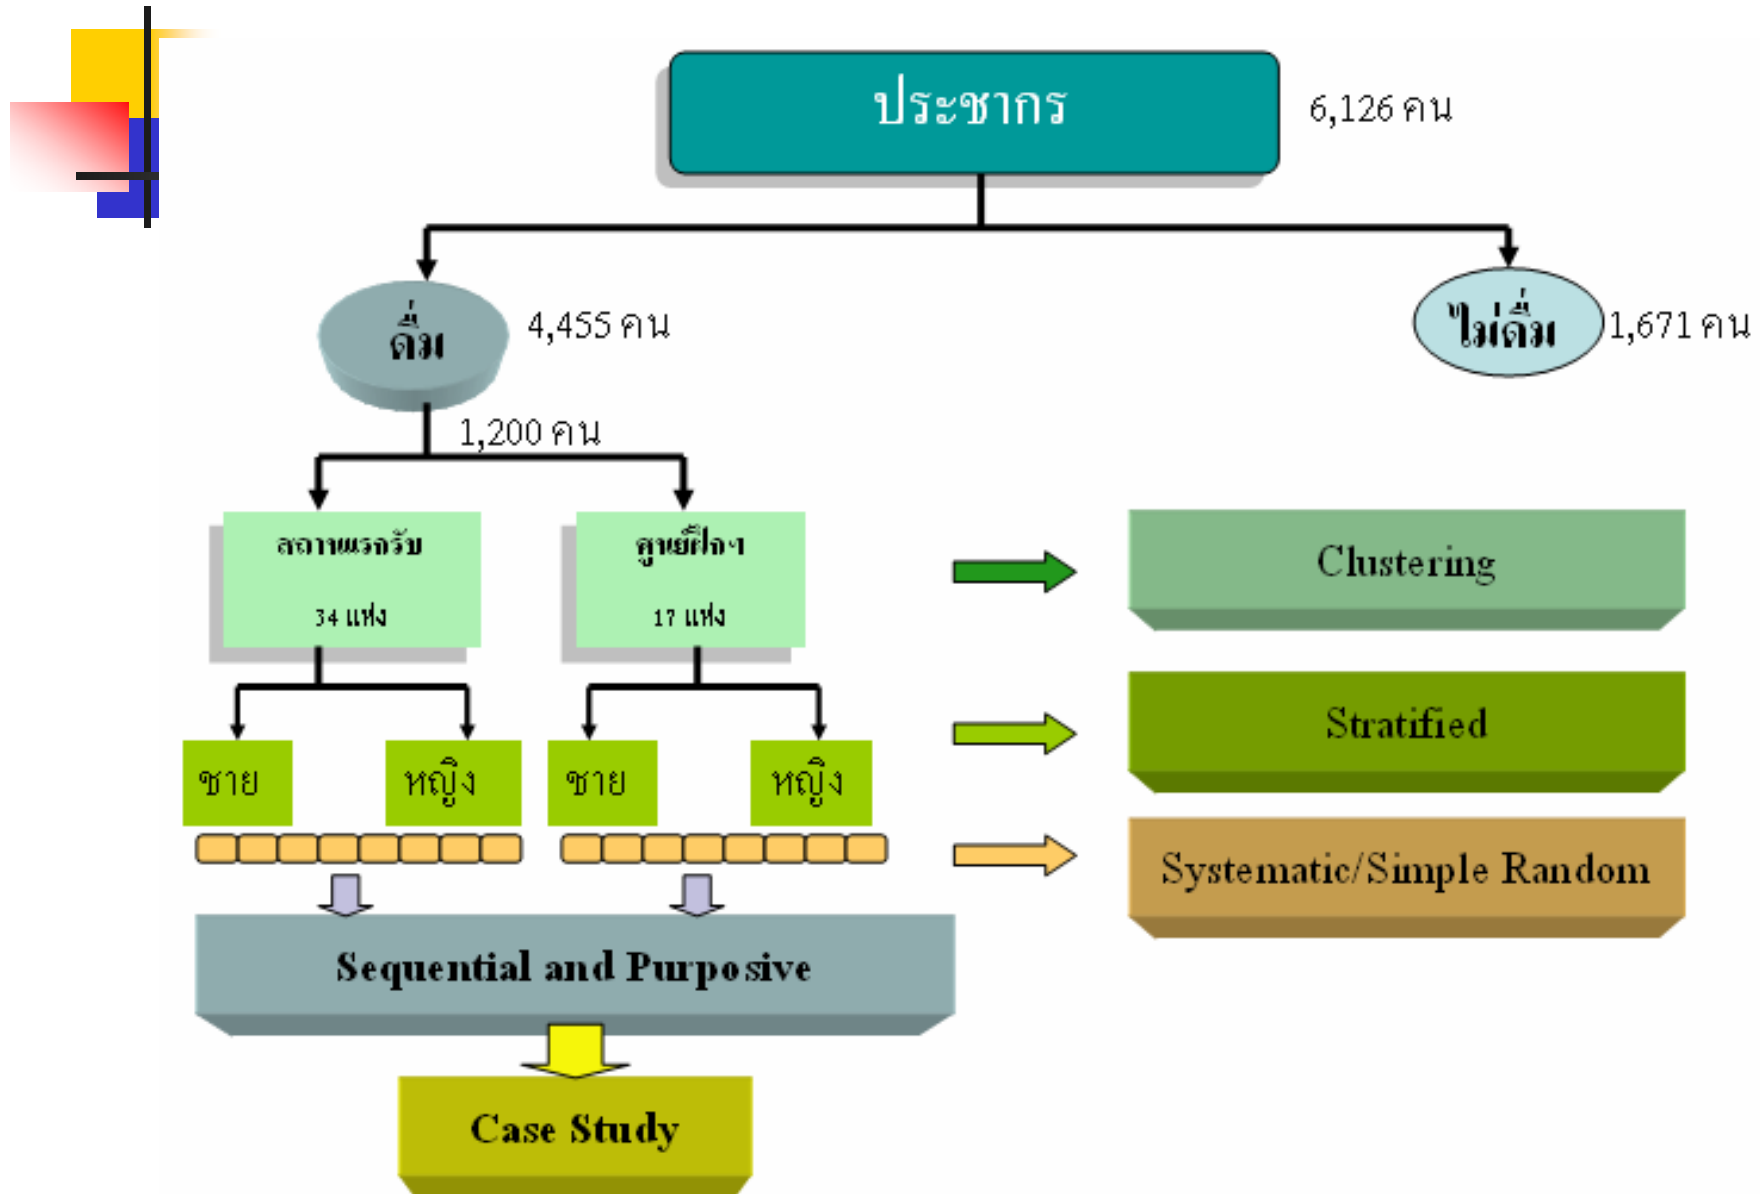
ประชากร

6,126 คน

ดื่ม

4,455 คน

ไม่ดื่ม

1,671 คน

1,200 คน

สถานพรกรับ

34 แห่ง

ศูนย์ฝึกฯ

17 แห่ง

ชาย

หญิง

ชาย

หญิง

Clustering

Stratified

Systematic/Simple Random

Sequential and Purposive

Case Study